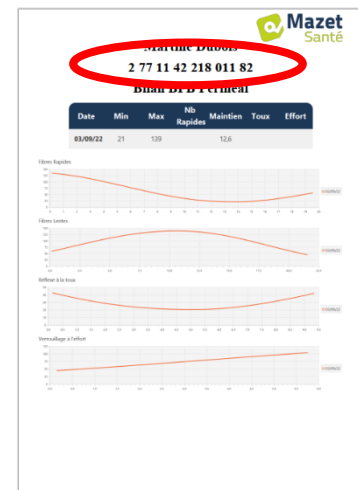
Mazet Santé

Martine Dubois

2 77 11 42 218 011 82

Bilan BFB Périnéal

| Date | Min | Max | Nb Rapides | Maintien | Toux | Effort |
|---|---|---|---|---|---|---|
| 03/09/22 | 21 | 139 | | 12,6 | | |

Fibres Rapides

Fibres Lentes

Réflexe à la toux

Verrouillage à l'effort